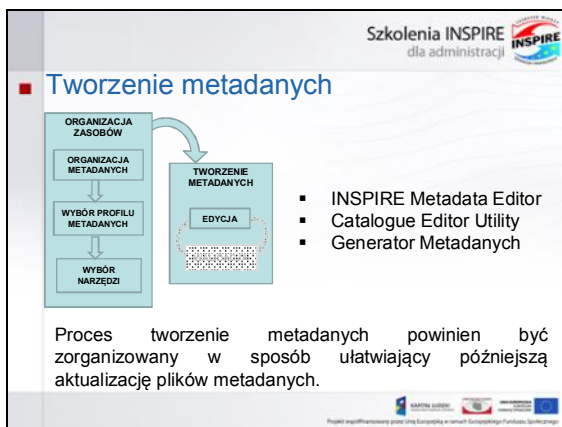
Szkolenia INSPIRE
dla administracji

INSPIRE

Tworzenie metadanych

ORGANIZACJA ZASOBÓW

ORGANIZACJA METADANYCH

WYBÓR PROFILU METADANYCH

WYBÓR NARZĘDZI

TWORZENIE METADANYCH

EDYCJA

- INSPIRE Metadata Editor
- Catalogue Editor Utility
- Generator Metadanych

Proces tworzenie metadanych powinien być zorganizowany w sposób ułatwiający późniejszą aktualizację plików metadanych.

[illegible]